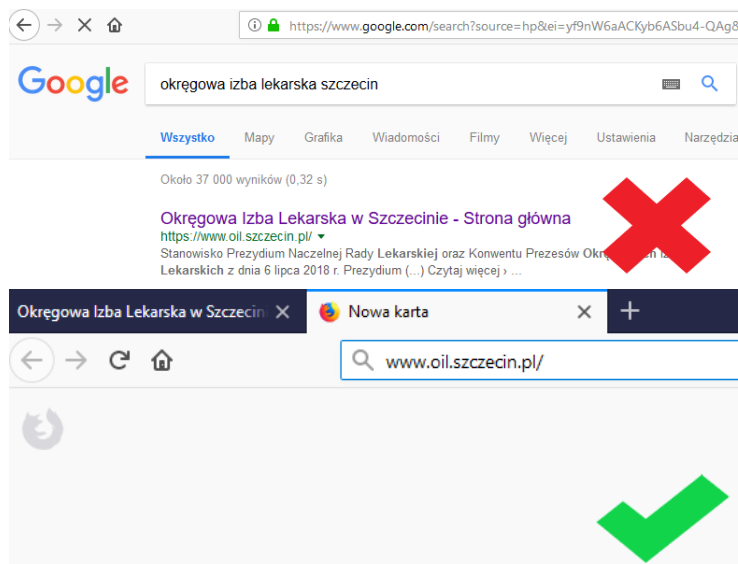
https://www.google.com/search?source=hp&ei=yf9nW6aACKyb6ASbu4-QAg8

Google

okręgowa izba lekarska szczecin

Wszystko Mapy Grafika Wiadomości Filmy Więcej Ustawienia Narzędzia

Około 37 000 wyników (0,32 s)

Okręgowa Izba Lekarska w Szczecinie - Strona główna
https://www.oil.szczecin.pl/ ▾
Stanowisko Prezydium Naczelnej Rady Lekarskiej oraz Konwentu Prezesów Okr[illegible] Lekarskich z dnia 6 lipca 2018 r. Prezydium (...) Czytaj więcej › ...

Okręgowa Izba Lekarska w Szczecin ×
Nowa karta ×
+

www.oil.szczecin.pl/